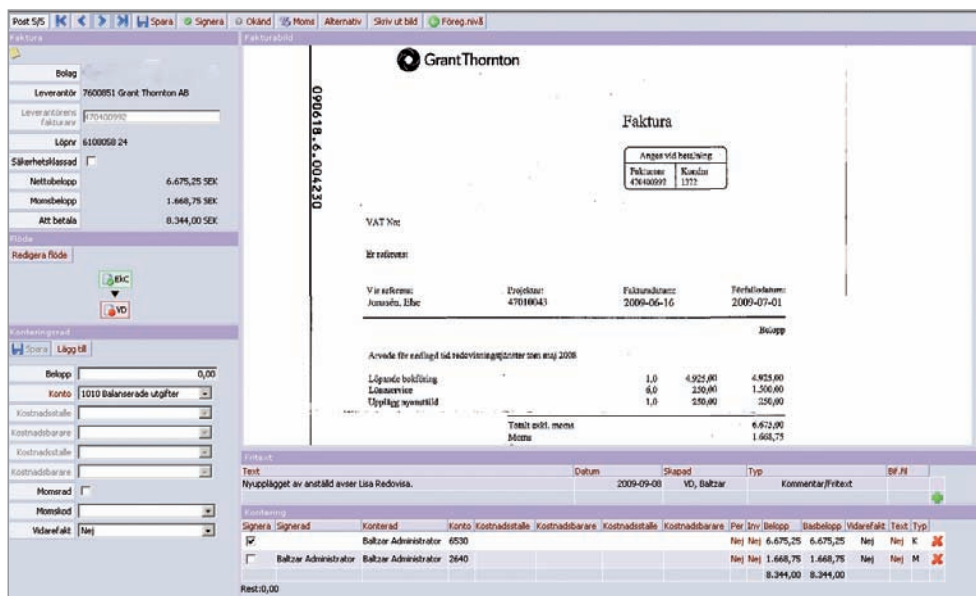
Post 5/5 Spara Signera Okänd Moms Alternativ Skriv ut bild Föreg.nivå

Faktura

Bolag
Leverantör 7600851 Grant Thornton AB
Leverantörens fakturanr 470400992
Löpnr 6100058 24
Säkerhetsklassad
Nettobelopp 6.675,25 SEK
Momsbelopp 1.668,75 SEK
Att betala 8.344,00 SEK

Flöde
Redigera flöde
EKC
VD

Konteringsrad
Spara Lägg till
Belopp 0,00
Konto 1010 Balanserade utgifter
Kostnadsställe
Kostnadsbärare
Kostnadsställe
Kostnadsbärare
Momsrad
Momskod
Vidarefakt Nej

Fakturabild

Grant Thornton

090618.6.004230

Faktura

Anges vid betalning
Fakturanr 470400992
Kundnr 1372

VAT Nr:

Er referens:

Vår referens: Jonsson, Ebe
Projektnr: 47010043
Fakturadatum: 2009-06-16
Förfallodatum: 2009-07-01

Belopp

Arvode för rådgivning/redovisningstjänster t.o.m. maj 2008

| | | | |
|---|---|---|---|
| Löpande bokföring | 1,0 | 4.925,00 | 4.925,00 |
| Lönservice | 6,0 | 250,00 | 1.500,00 |
| Upplägg nyanställd | 1,0 | 250,00 | 250,00 |

Totalt exkl. moms 6.675,00
Moms 1.668,75

Fritext

| Text | Datum | Skapad | Typ | Bif.fil |
|---|---|---|---|---|
| Nyupplägget av anställd avser Lisa Redovisa. | 2009-09-08 | VD, Baltzar | Kommentar/Fritext | |

Kontering

| Signera | Signerad | Konterad | Konto | Kostnadsställe | Kostnadsbärare | Kostnadsställe | Kostnadsbärare | Per | Inv | Belopp | Basbelopp | Vidarefakt | Text | Typ |
|---|---|---|---|---|---|---|---|---|---|---|---|---|---|---|
| ☑ | | Baltzar Administrator | 6530 | | | | | Nej | Nej | 6.675,25 | 6.675,25 | Nej | Nej | K |
| ☐ | Baltzar Administrator | Baltzar Administrator | 2640 | | | | | Nej | Nej | 1.668,75 | 1.668,75 | Nej | Nej | M |
| | | | | | | | | | | 8.344,00 | 8.344,00 | | | |

Rest:0,00